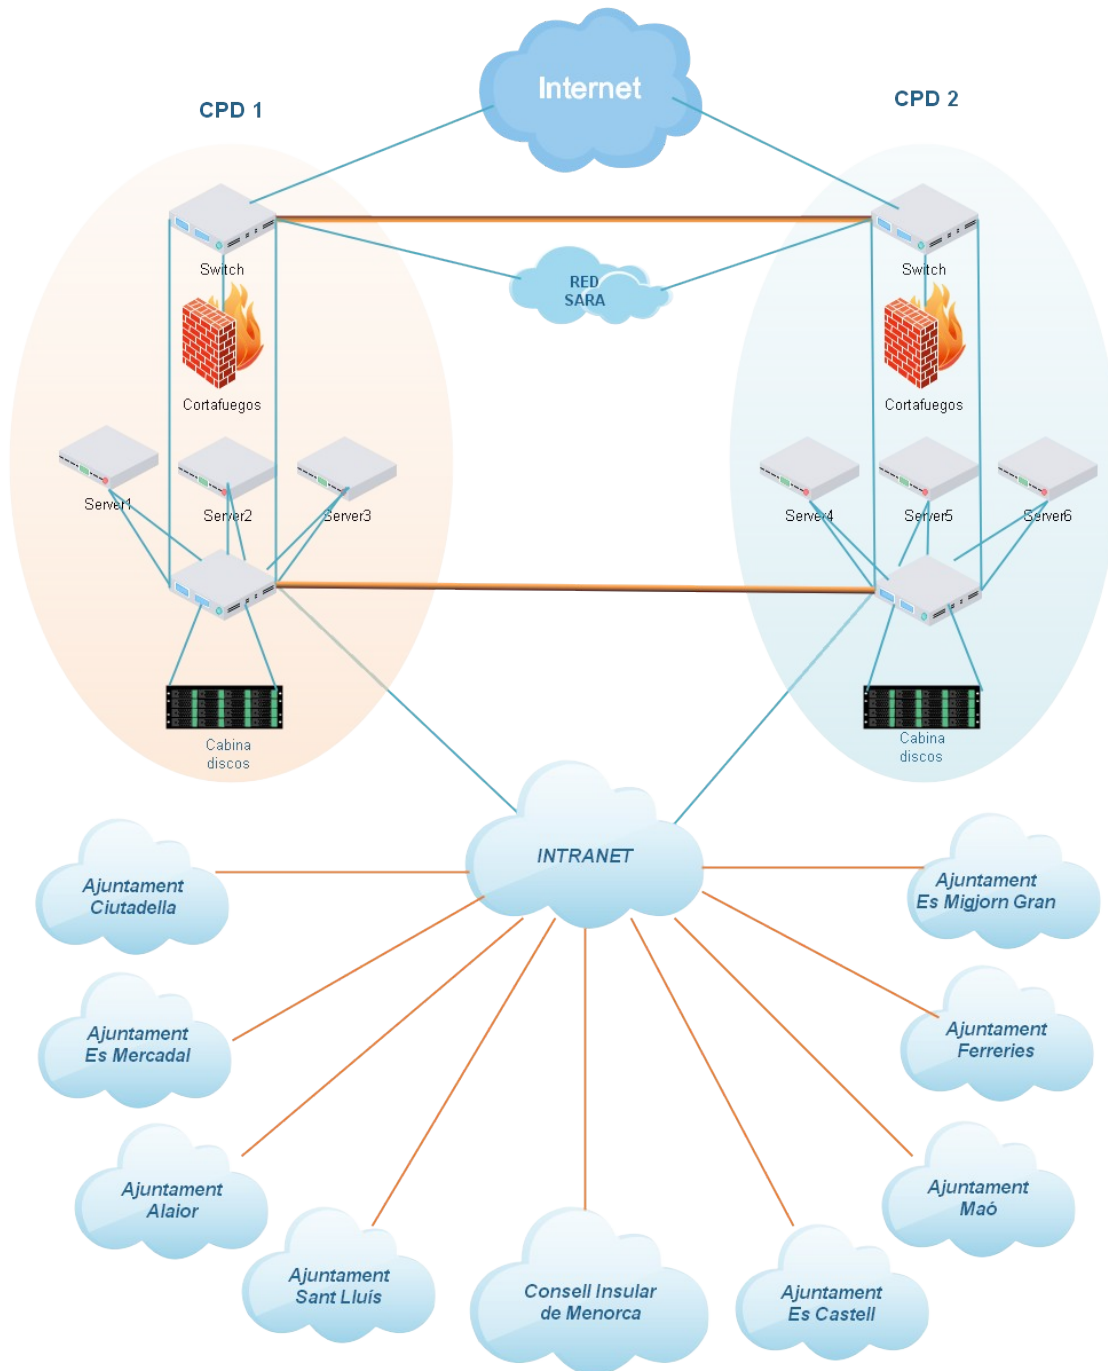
CPD 1

Internet

CPD 2

Switch

RED SARA

Switch

Cortafuegos

Cortafuegos

Server1

Server2

Server3

Server4

Server5

Server6

Cabina discos

Cabina discos

INTRANET

Ajuntament Ciutadella

Ajuntament Es Migjorn Gran

Ajuntament Es Mercadal

Ajuntament Ferreries

Ajuntament Alaior

Ajuntament Maó

Ajuntament Sant Lluís

Consell Insular de Menorca

Ajuntament Es Castell